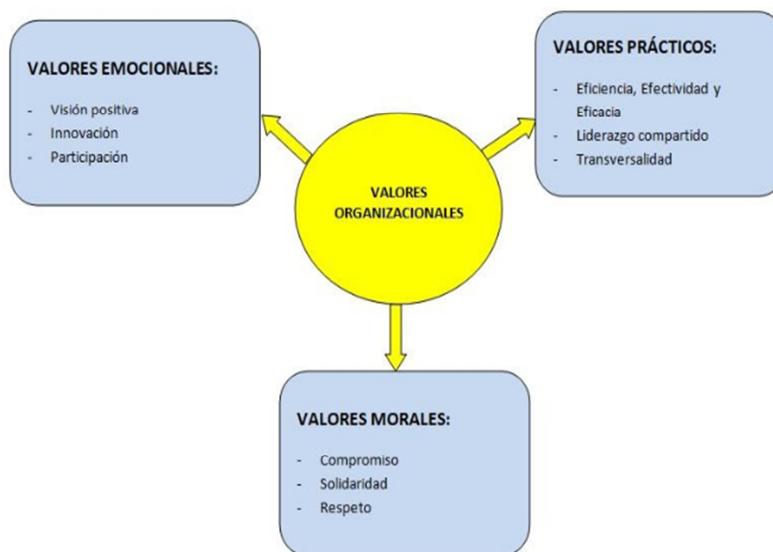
VALORES EMOCIONALES:

- Visión positiva
- Innovación
- Participación

VALORES PRÁCTICOS:

- Eficiencia, Efectividad y Eficacia
- Liderazgo compartido
- Transversalidad

VALORES ORGANIZACIONALES

VALORES MORALES:

- Compromiso
- Solidaridad
- Respeto